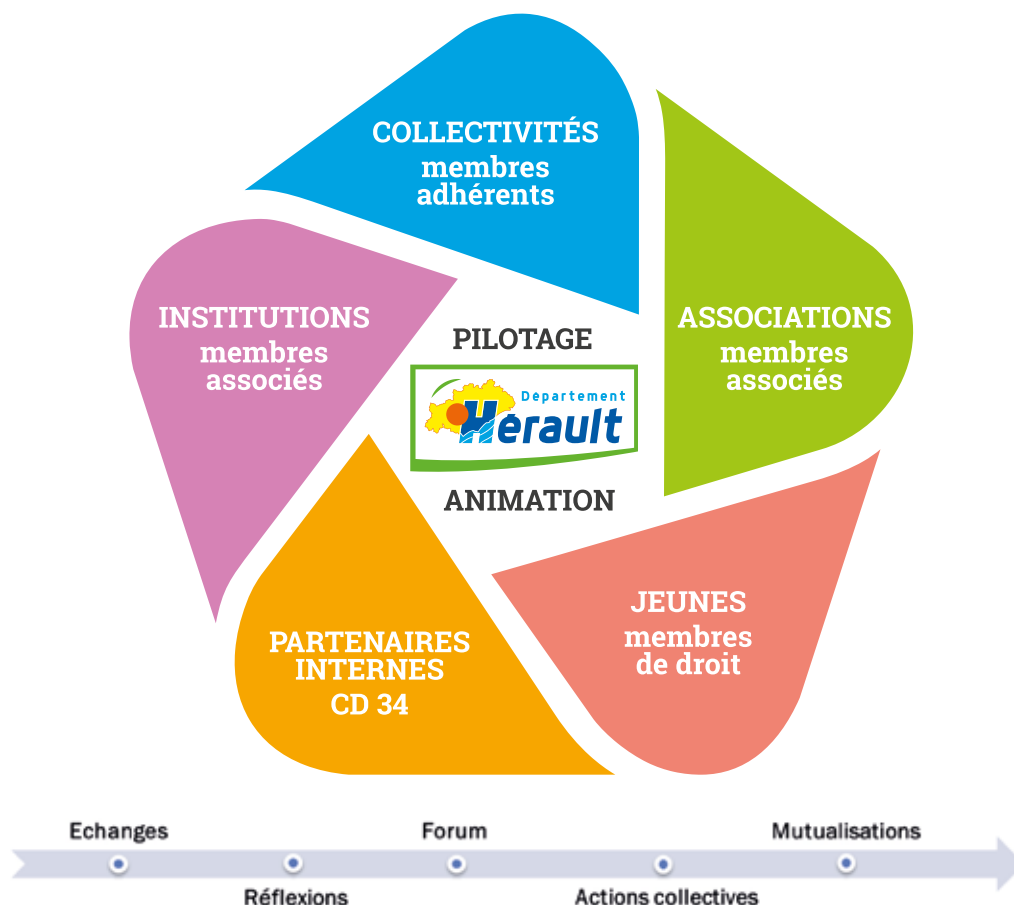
COLLECTIVITÉS membres adhérents

ASSOCIATIONS membres associés

JEUNES membres de droit

PARTENAIRES INTERNES CD 34

INSTITUTIONS membres associés

PILOTAGE

Département Hérault

ANIMATION

Echanges

Réflexions

Forum

Actions collectives

Mutualisations